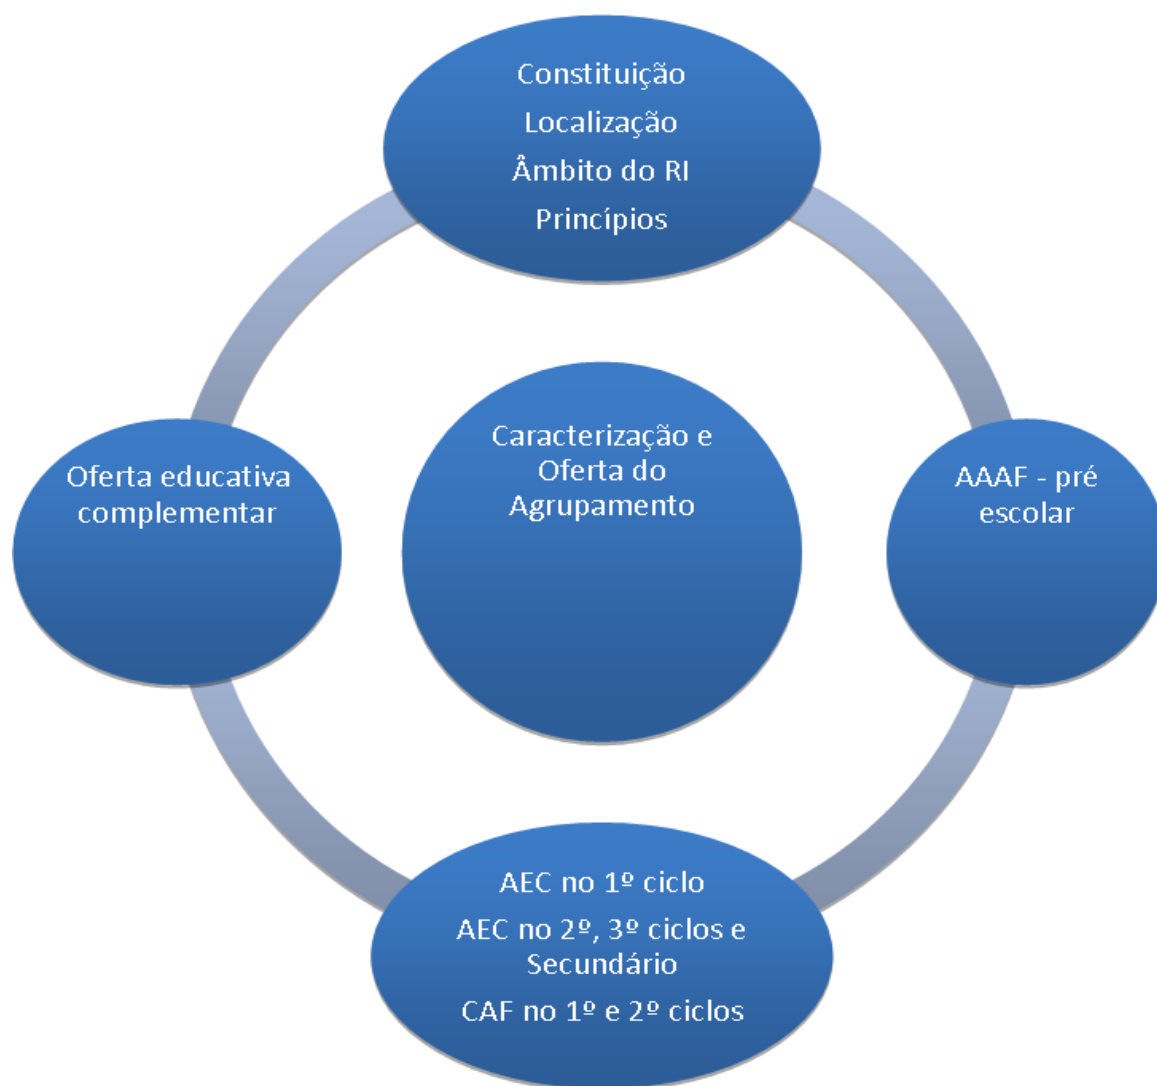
Constituição
Localização
Âmbito do RI
Princípios

Oferta educativa complementar

Caracterização e Oferta do Agrupamento

AAAF - pré escolar

AEC no 1º ciclo
AEC no 2º, 3º ciclos e Secundário
CAF no 1º e 2º ciclos